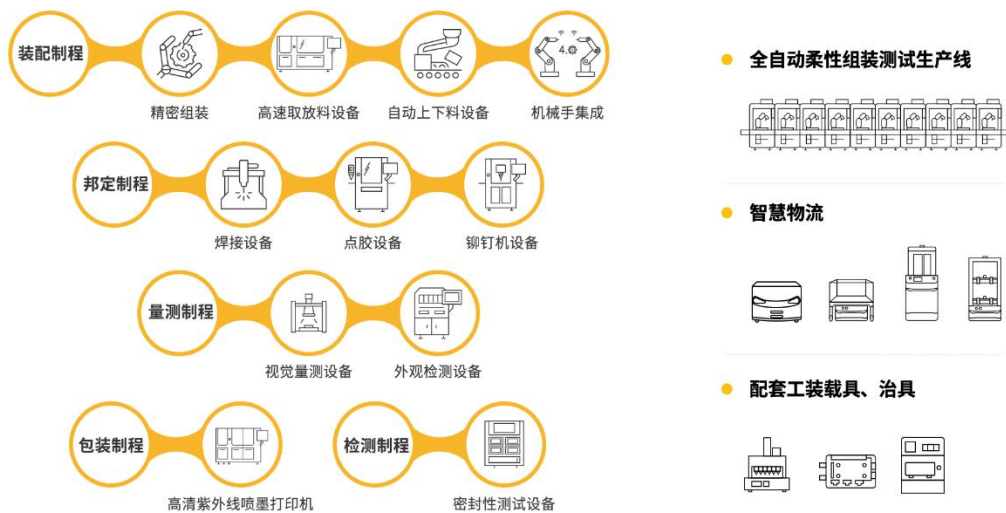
装配制程

精密组装

高速取放料设备

自动上下料设备

4.0

机械手集成

邦定制程

焊接设备

点胶设备

铆钉机设备

量测制程

视觉量测设备

外观检测设备

包装制程

高清紫外线喷墨打印机

检测制程

密封性测试设备

全自动柔性组装测试生产线

智慧物流

配套工装载具、治具